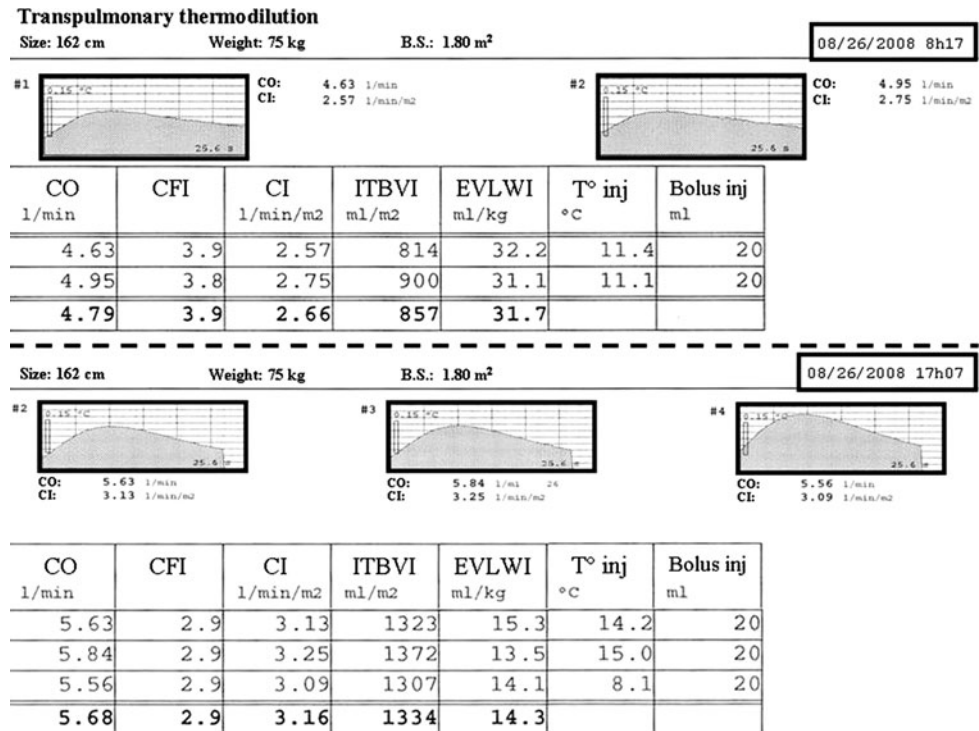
Transpulmonary thermodilution

Size: 162 cm Weight: 75 kg B.S.: 1.80 m²

08/26/2008 8h17

#1 0.15 °C 25.6 s

CO: 4.63 1/min
CI: 2.57 1/min/m2

#2 0.15 °C 25.6 s

CO: 4.95 1/min
CI: 2.75 1/min/m2

| CO 1/min | CFI | CI 1/min/m2 | ITBVI ml/m2 | EVLWI ml/kg | T° inj °C | Bolus inj ml |
|---|---|---|---|---|---|---|
| 4.63 | 3.9 | 2.57 | 814 | 32.2 | 11.4 | 20 |
| 4.95 | 3.8 | 2.75 | 900 | 31.1 | 11.1 | 20 |
| 4.79 | 3.9 | 2.66 | 857 | 31.7 | | |

Size: 162 cm Weight: 75 kg B.S.: 1.80 m²

08/26/2008 17h07

#2 0.15 °C 25.6 s

CO: 5.63 1/min
CI: 3.13 1/min/m2

#3 0.15 °C 25.6 s

CO: 5.84 1/mi 26
CI: 3.25 1/min/m2

#4 0.15 °C 25.6 s

CO: 5.56 1/min
CI: 3.09 1/min/m2

| CO 1/min | CFI | CI 1/min/m2 | ITBVI ml/m2 | EVLWI ml/kg | T° inj °C | Bolus inj ml |
|---|---|---|---|---|---|---|
| 5.63 | 2.9 | 3.13 | 1323 | 15.3 | 14.2 | 20 |
| 5.84 | 2.9 | 3.25 | 1372 | 13.5 | 15.0 | 20 |
| 5.56 | 2.9 | 3.09 | 1307 | 14.1 | 8.1 | 20 |
| 5.68 | 2.9 | 3.16 | 1334 | 14.3 | | |